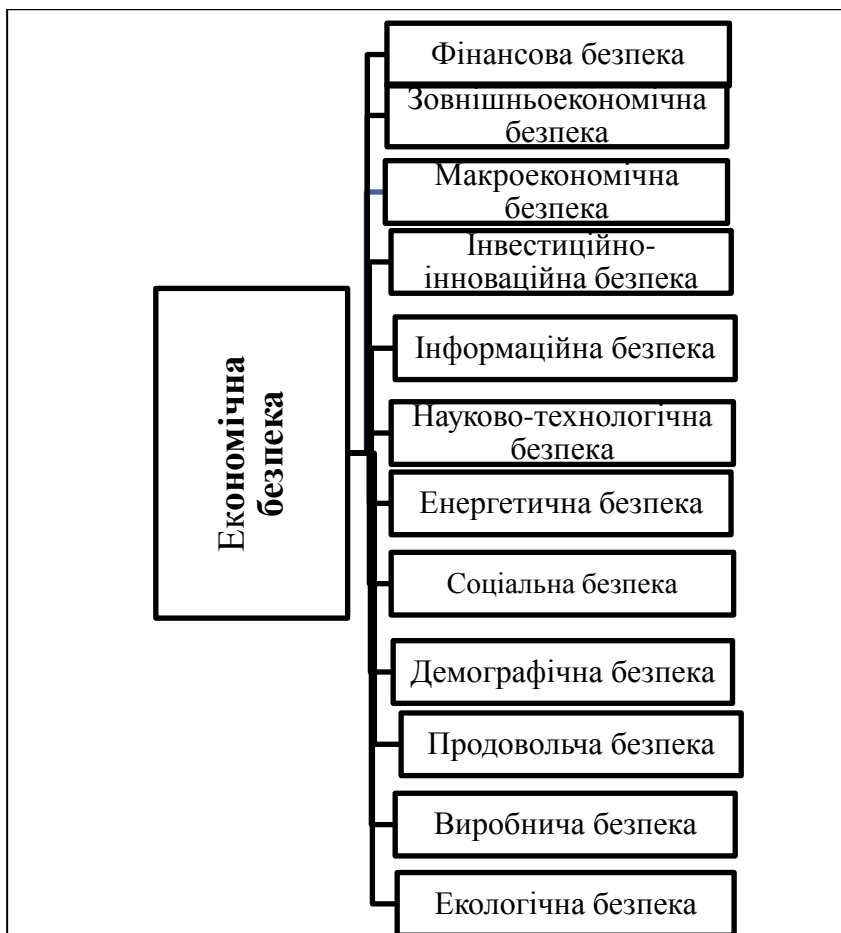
Економічна безпека

Фінансова безпека

Зовнішньоекономічна безпека

Макроекономічна безпека

Інвестиційно-інноваційна безпека

Інформаційна безпека

Науково-технологічна безпека

Енергетична безпека

Соціальна безпека

Демографічна безпека

Продовольча безпека

Виробнича безпека

Екологічна безпека